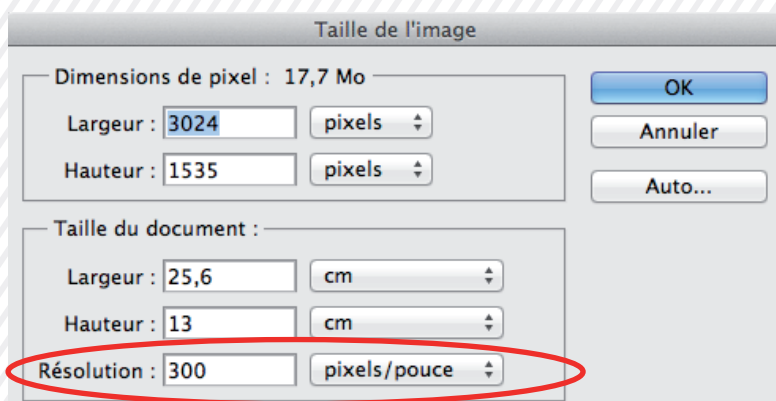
Taille de l'image

Dimensions de pixel : 17,7 Mo

Largeur : 3024 pixels

Hauteur : 1535 pixels

OK

Annuler

Auto...

Taille du document :

Largeur : 25,6 cm

Hauteur : 13 cm

Résolution : 300 pixels/pouce